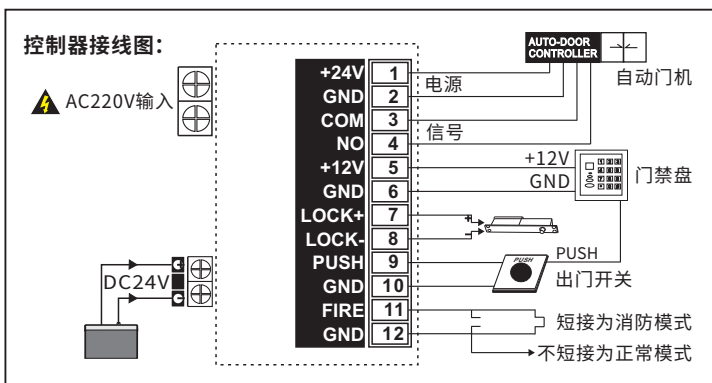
控制器接线图:

AC220V输入

DC24V

| +24V | 1 |
|---|---|
| GND | 2 |
| COM | 3 |
| NO | 4 |
| +12V | 5 |
| GND | 6 |
| LOCK+ | 7 |
| LOCK- | 8 |
| PUSH | 9 |
| GND | 10 |
| FIRE | 11 |
| GND | 12 |

电源

信号

AUTO-DOOR CONTROLLER

自动门机

+12V

GND

门禁盘

PUSH

PUSH

出门开关

短接为消防模式

不短接为正常模式